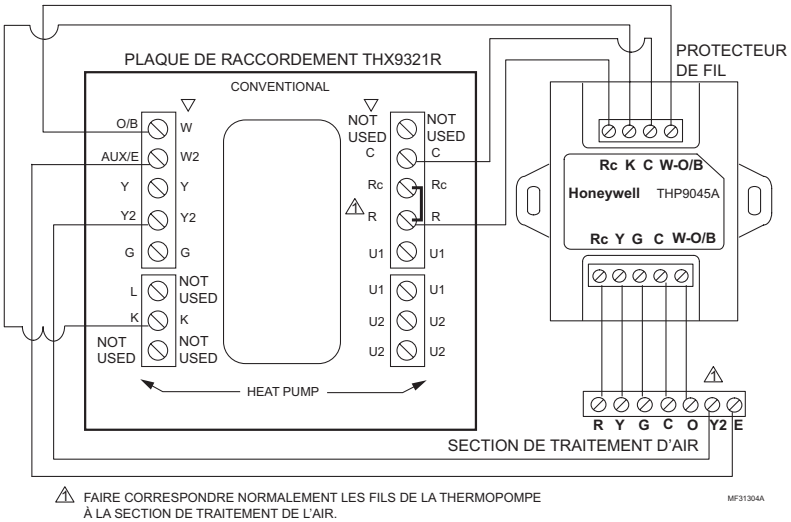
PLAQUE DE RACCORDEMENT THX9321R

CONVENTIONAL

O/B W
AUX/E W2
Y Y
Y2 Y2
G G

L NOT USED
K K
NOT USED NOT USED

NOT USED NOT USED
C C
Rc Rc
R R
U1 U1
U1 U1
U2 U2
U2 U2

HEAT PUMP

PROTECTEUR DE FIL

Rc K C W-O/B

Honeywell THP9045A

Rc Y G C W-O/B

R Y G C O Y2 E

SECTION DE TRAITEMENT D'AIR

FAIRE CORRESPONDRE NORMALEMENT LES FILS DE LA THERMOPOMPE À LA SECTION DE TRAITEMENT DE L'AIR.

MF31304A